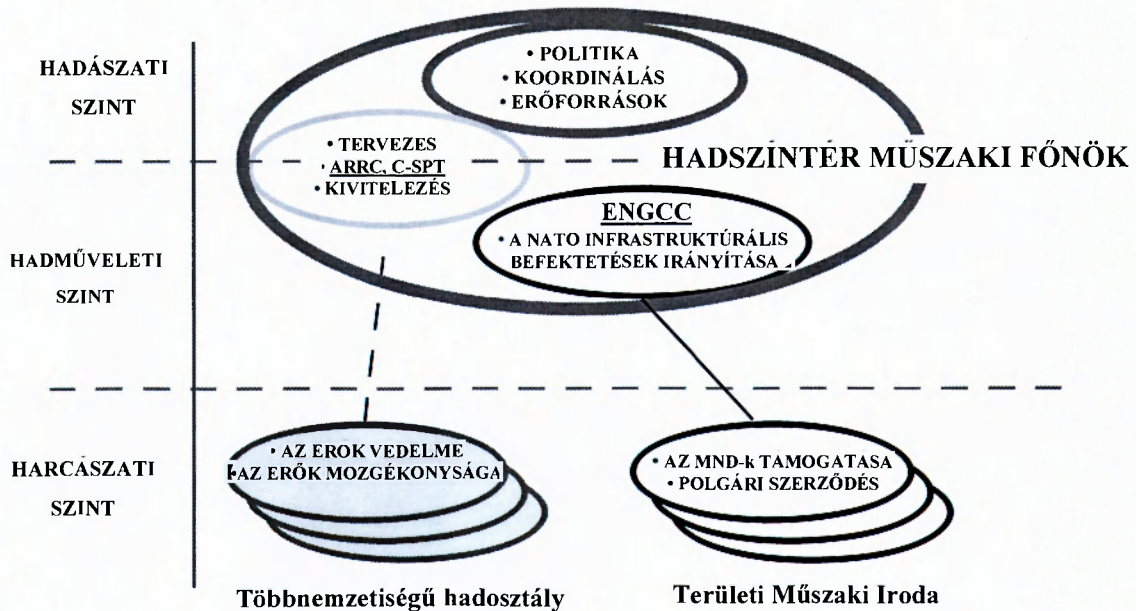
HADÁSZATI SZINT

• POLITIKA
• KOORDINÁLÁS
• ERŐFORRÁSOK

• TERVEZES
• ARRC, C-SPT
• KIVITELEZÉS

HADSZÍNTÉR MŰSZAKI FŐNÖK

HADMŰVELETI SZINT

ENGCC
• A NATO INFRASTRUKTÚRÁLIS BEFEKTETÉSEK IRÁNYÍTÁSA

HARCÁSZATI SZINT

• AZ EROK VEDELME
• AZ ERŐK MOZGÉKONYSÁGA

• AZ MND-k TAMOGATASA
• POLGÁRI SZERZŐDÉS

Többnemzetiségű hadosztály

Területi Műszaki Iroda